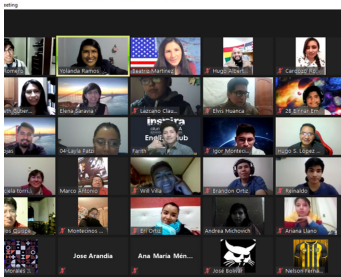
eting

Romero
Yolanda Ramos
Beatriz Martinez
Hugo Albert
Cardozo Rocio
Elena Saravia
Leonardo Clau
Elvis Huanca
28 Efrain Em
04 Layla Fatti
Insiira English Club
Igor Montec
Hugo S. Lopez
Marco Antonio
Will Villa
Brandon Ortiz
Reinaldo
Montecinos
Eri Ortiz
Andrea Michovich
Ariana Llano
Morales
Jose Arandia
Ana Maria Mén...
José Bolivar
Nelson Ferna